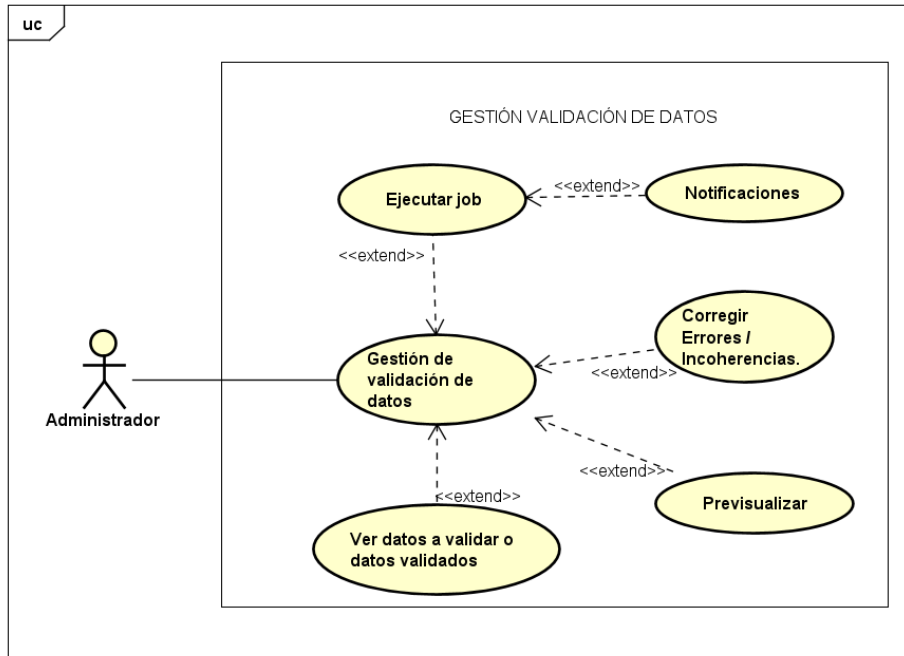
uc

GESTIÓN VALIDACIÓN DE DATOS

Ejecutar job

<<extend>>

Notificaciones

<<extend>>

Corregir Errores / Incoherencias.

Gestión de validación de datos

<<extend>>

Administrador

<<extend>>

Previsualizar

<<extend>>

Ver datos a validar o datos validados